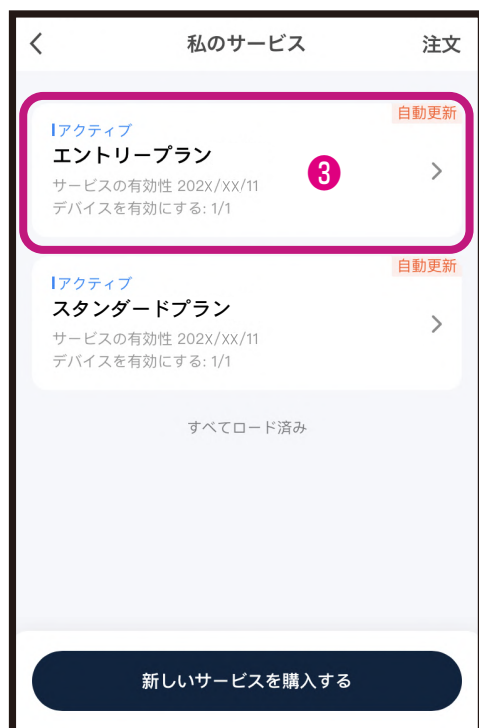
私のサービス
注文

自動更新
アクティブ
エントリープラン
3
サービスの有効性 202X/XX/11
デバイスを有効にする: 1/1

自動更新
アクティブ
スタンダードプラン
サービスの有効性 202X/XX/11
デバイスを有効にする: 1/1

すべてロード済み

新しいサービスを購入する